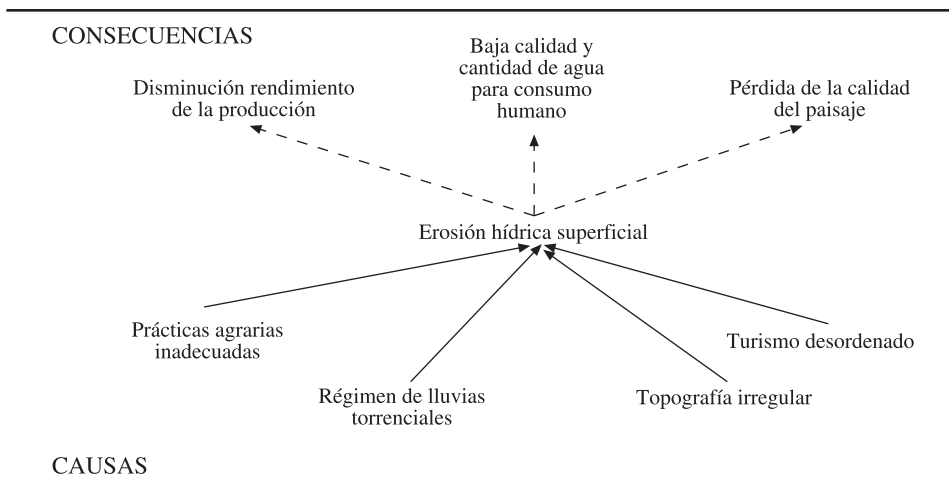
CONSECUENCIAS

Baja calidad y cantidad de agua para consumo humano

Disminución rendimiento de la producción

Pérdida de la calidad del paisaje

Erosión hídrica superficial

Prácticas agrarias inadecuadas

Turismo desordenado

Régimen de lluvias torrenciales

Topografía irregular

CAUSAS